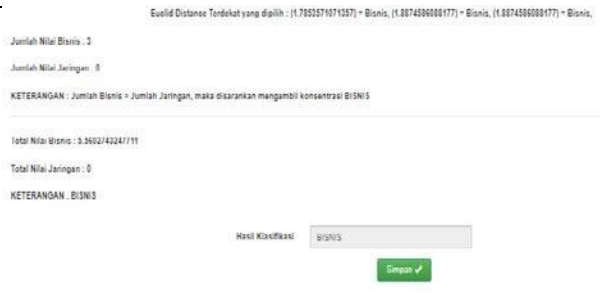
Euclid Distance Terdekat yang dipilih : (1.7853571071357) = Bisnis, (1.8874586088177) = Bisnis, (1.8874586088177) = Bisnis,

Jumlah Nilai Bisnis : 3

Jumlah Nilai Jaringan : 0

KETERANGAN : Jumlah Bisnis > Jumlah Jaringan, maka disarankan mengambil konsentrasi BISNIS

Total Nilai Bisnis : 5.5602743247711

Total Nilai Jaringan : 0

KETERANGAN : BISNIS

Hasil Klasifikasi BISNIS

Simpan ✓